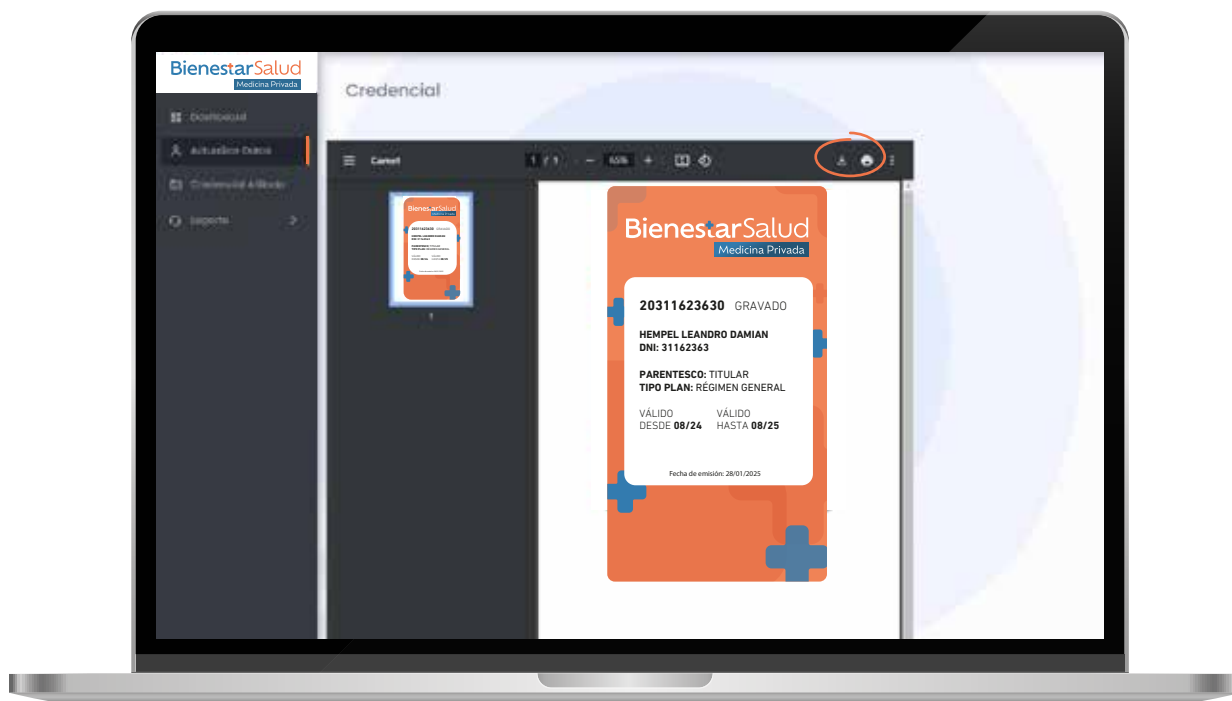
BienestarSalud
Medicina Privada

Dashboard
Actualizar Datos
Credencial Afiliado
Soporte

Credencial

Carnet
1 / 1
65%

1

BienestarSalud
Medicina Privada

20311623630 GRAVADO

HEMPEL LEANDRO DAMIAN
DNI: 31162363

PARENTESCO: TITULAR
TIPO PLAN: RÉGIMEN GENERAL

VÁLIDO DESDE 08/24
VÁLIDO HASTA 08/25

Fecha de emisión: 28/01/2025